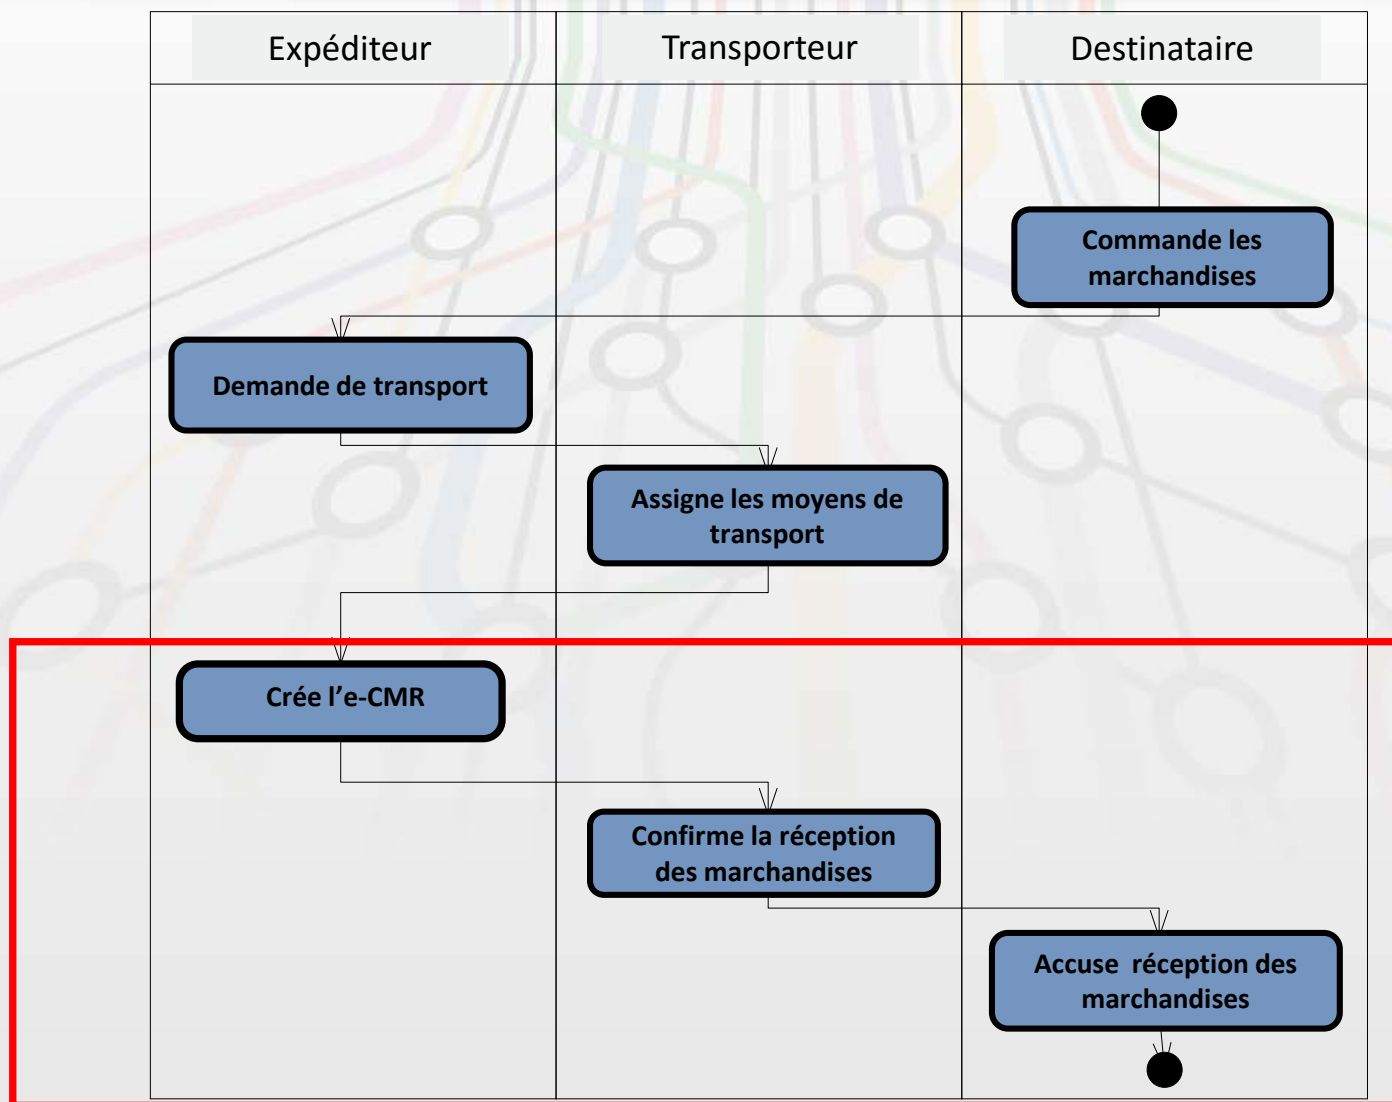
| Expéditeur | Transporteur | Destinataire |
|---|---|---|

Commande les marchandises

Demande de transport

Assigne les moyens de transport

Crée l'e-CMR

Confirme la réception des marchandises

Accuse réception des marchandises